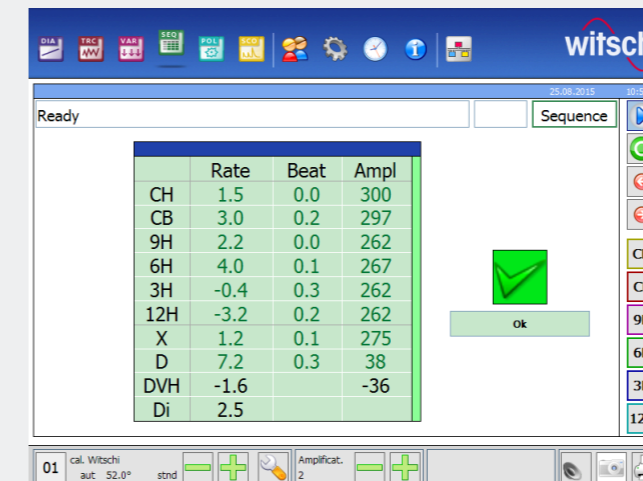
DIA TRC VAR SEQ POL SCO

witsc

25.08.2015 10:5

Ready

Sequence

| | Rate | Beat | Ampl |
|---|---|---|---|
| CH | 1.5 | 0.0 | 300 |
| CB | 3.0 | 0.2 | 297 |
| 9H | 2.2 | 0.0 | 262 |
| 6H | 4.0 | 0.1 | 267 |
| 3H | -0.4 | 0.3 | 262 |
| 12H | -3.2 | 0.2 | 262 |
| X | 1.2 | 0.1 | 275 |
| D | 7.2 | 0.3 | 38 |
| DVH | -1.6 | | -36 |
| Di | 2.5 | | |

Ok

C
C
9
6
3
12

01 cal. Witschi aut 52.0° stnd

Amplificat. 2